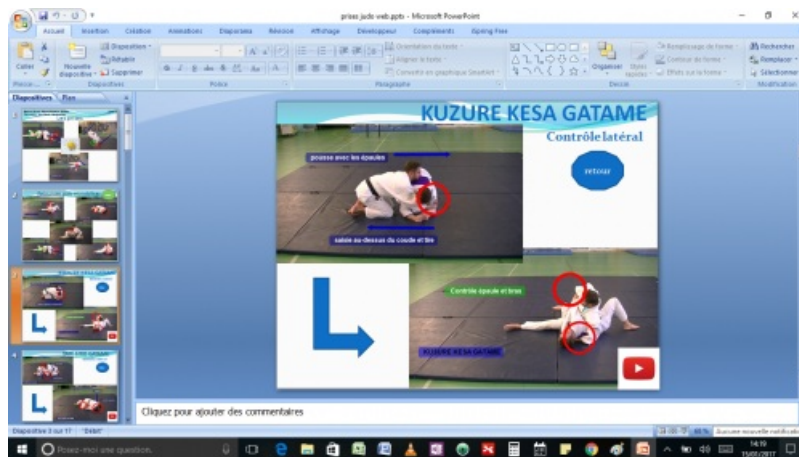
prises judo web.pptx - Microsoft PowerPoint

Accueil Insertion Création Animations Diaporama Révision Affichage Développeur Compléments Spring Free

Coller Nouvelle diapositive Disposition Rétablir Supprimer

Presse-papiers Diapositives Police Paragraphe Dessin Modification

Orientation du texte Aligner le texte Convertir en graphique SmartArt

Organiser Styles rapides Remplissage de forme Contour de forme Effets sur la forme

Rechercher Remplacer Sélectionner

Diapositives Plan

KUZURE KESA GATAME

Contrôle latéral

retour

pousse avec les épaules

saisie au-dessus du coude et tire

Contrôle épaule et bras

KUZURE KESA GATAME

Cliquez pour ajouter des commentaires

Diapositive 3 sur 17 "Début"

Poser-moi une question.

Aucune nouvelle notification

14:19
15/01/2017